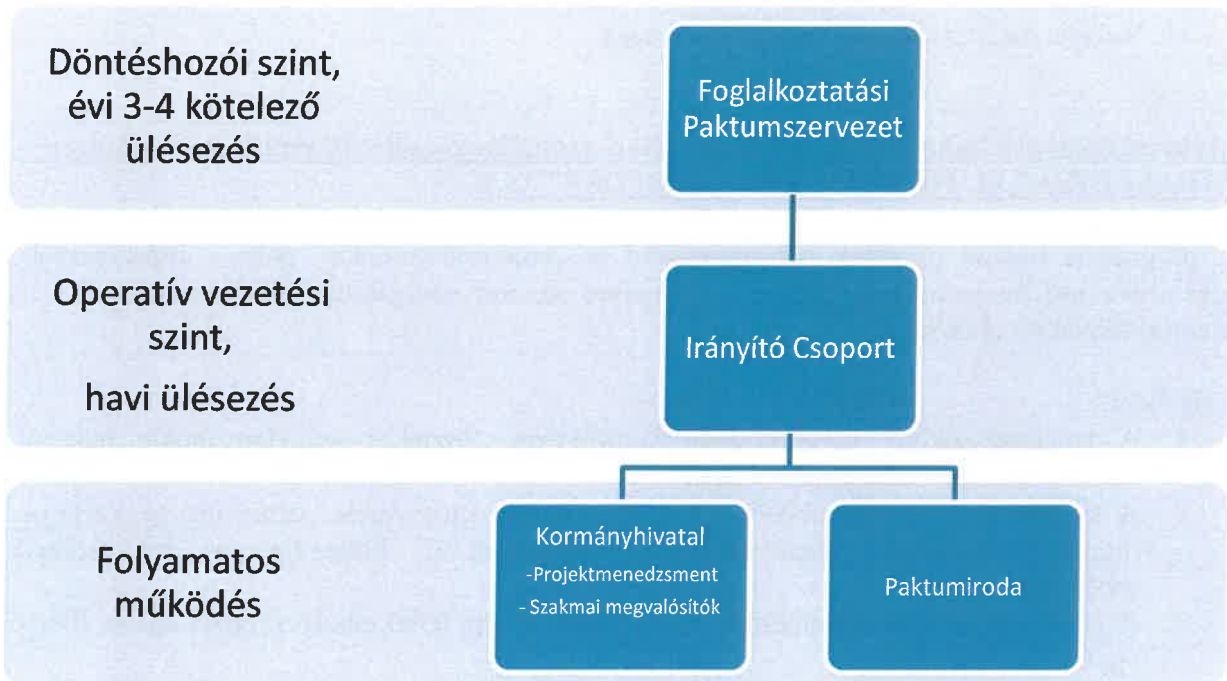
Döntéshozói szint, évi 3-4 kötelező ülésezés

Foglalkoztatási Paktumszervezet

Operatív vezetési szint,

havi ülésezés

Irányító Csoport

Folyamatos működés

Kormányhivatal
-Projektmenedzsment
- Szakmai megvalósítók

Paktumiroda